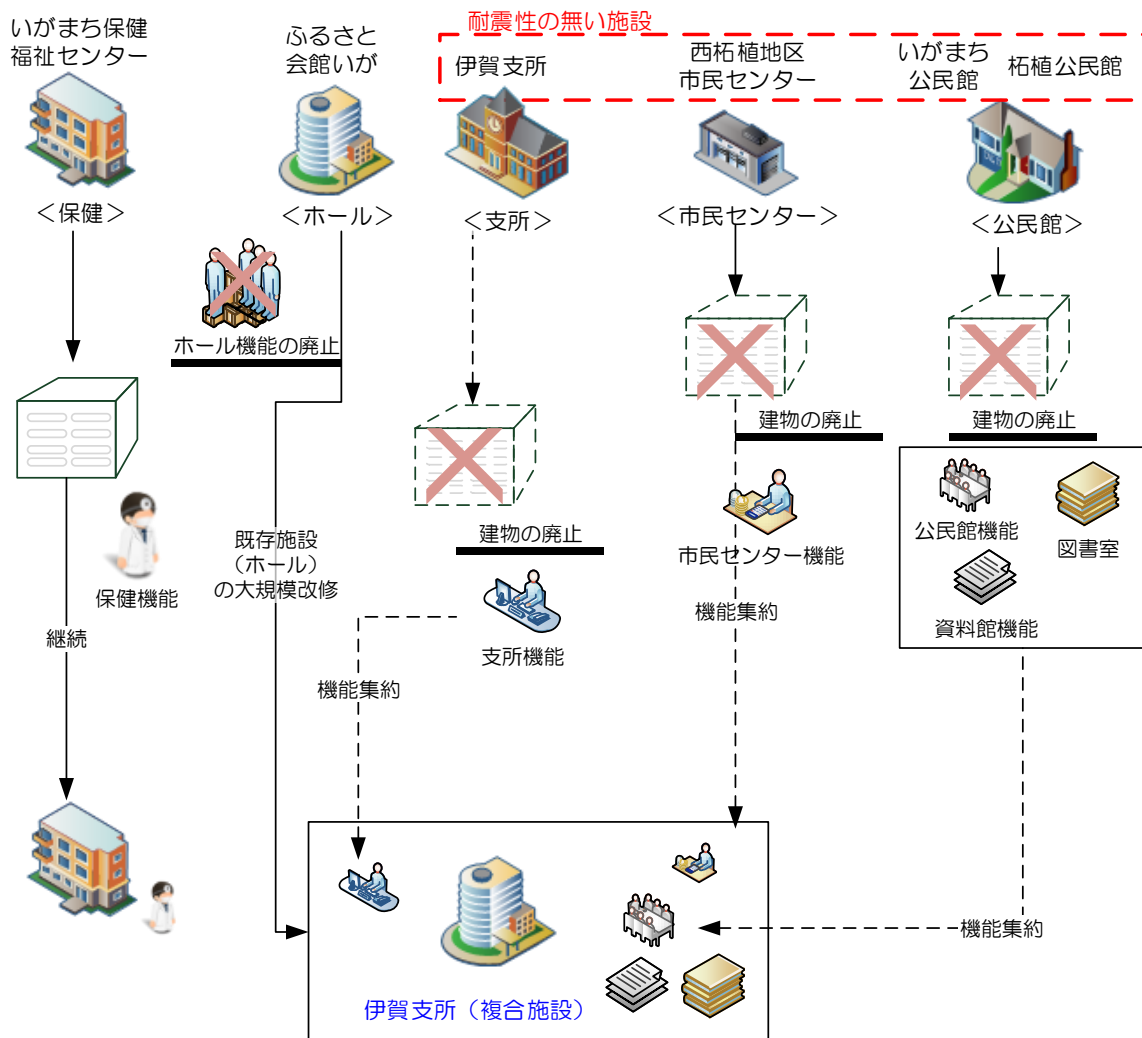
耐震性の無い施設

いがまち保健福祉センター

ふるさと会館いが

伊賀支所

西柘植地区市民センター

いがまち公民館

柘植公民館

＜保健＞

＜ホール＞

＜支所＞

＜市民センター＞

＜公民館＞

ホール機能の廃止

建物の廃止

建物の廃止

建物の廃止

保健機能

既存施設（ホール）の大規模改修

支所機能

市民センター機能

公民館機能

図書室

資料館機能

継続

機能集約

機能集約

機能集約

伊賀支所（複合施設）